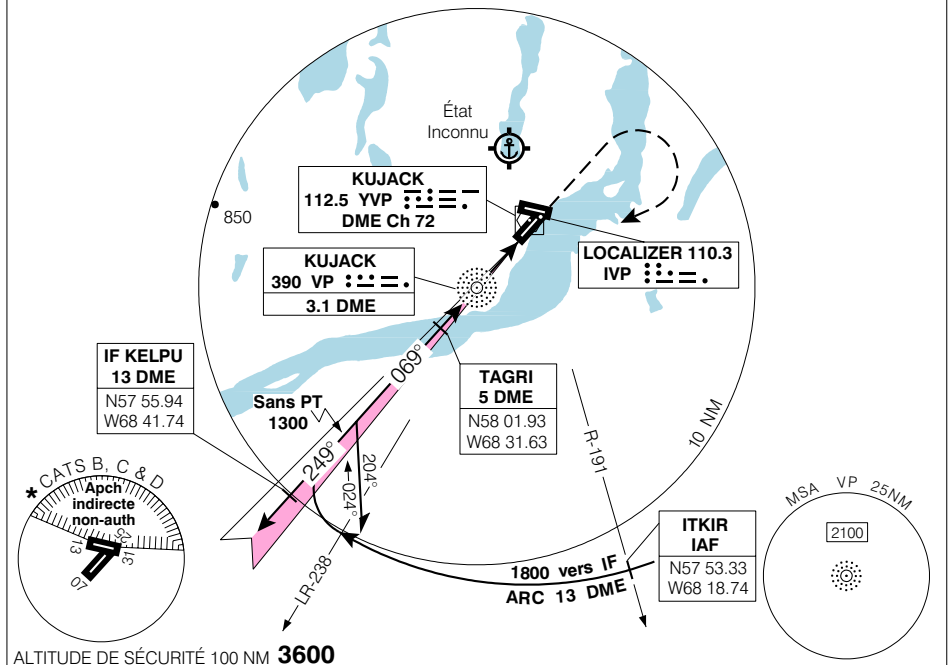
État
Inconnu

KUJACK
112.5 YVP
DME Ch 72

850

KUJACK
390 VP
3.1 DME

LOCALIZER 110.3
IVP

IF KELPU
13 DME
N57 55.94
W68 41.74

069°

TAGRI
5 DME
N58 01.93
W68 31.63

Sans PT
1300

249°

204°

024°

R-191

10 NM

CATS B, C & D
*
Apch
indirecte
non-auth
13
31
07
25

LR-238

ITKIR
IAF
N57 53.33
W68 18.74

1800 vers IF
ARC 13 DME

MSA VP 25NM
2100

ALTITUDE DE SÉCURITÉ 100 NM 3600